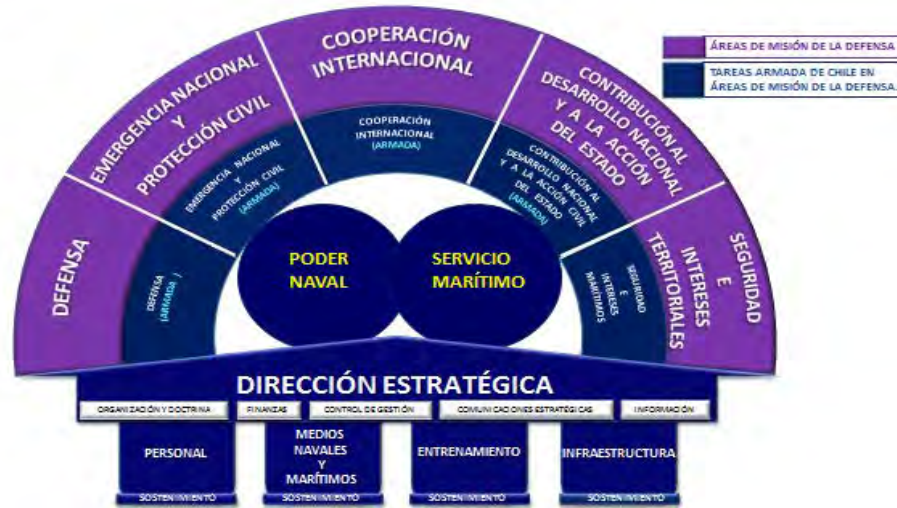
ÁREAS DE MISIÓN DE LA DEFENSA

TAREAS ARMADA DE CHILE EN ÁREAS DE MISIÓN DE LA DEFENSA.

DEFENSA

EMERGENCIA NACIONAL Y PROTECCIÓN CIVIL

COOPERACIÓN INTERNACIONAL

CONTRIBUCIÓN AL DESARROLLO NACIONAL Y A LA ACCIÓN DEL ESTADO

SEGURIDAD E INTERESES TERRITORIALES

DEFENSA (ARMADA)

EMERGENCIA NACIONAL Y PROTECCIÓN CIVIL (ARMADA)

COOPERACIÓN INTERNACIONAL (ARMADA)

CONTRIBUCIÓN AL DESARROLLO NACIONAL Y A LA ACCIÓN CIVIL DEL ESTADO (ARMADA)

SEGURIDAD E INTERESES MARÍTIMOS

PODER NAVAL

SERVICIO MARÍTIMO

DIRECCIÓN ESTRATÉGICA

ORGANIZACIÓN Y DOCTRINA

FINANZAS

CONTROL DE GESTIÓN

COMUNICACIONES ESTRATÉGICAS

INFORMACIÓN

PERSONAL

MEDIOS NAVALES Y MARÍTIMOS

ENTRENAMIENTO

INFRAESTRUCTURA

SOSTENIMIENTO

SOSTENIMIENTO

SOSTENIMIENTO

SOSTENIMIENTO